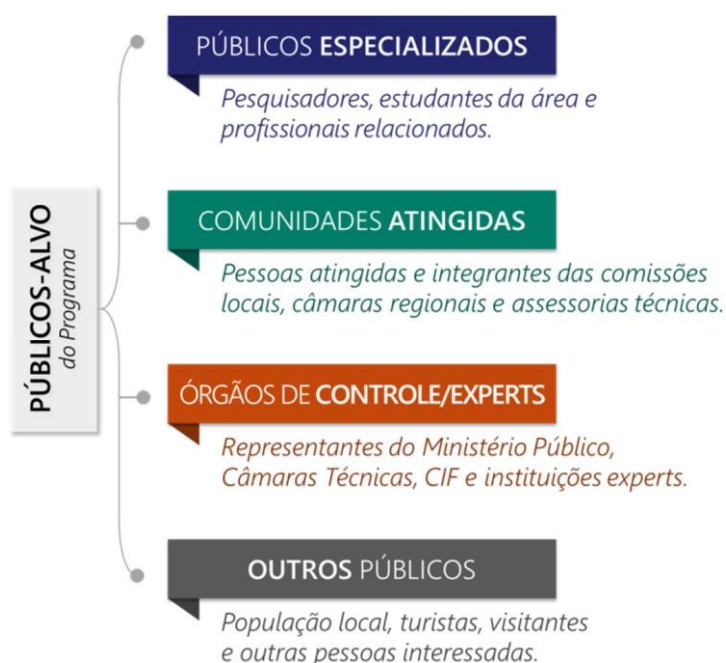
PÚBLICOS-ALVO
do Programa

PÚBLICOS ESPECIALIZADOS

Pesquisadores, estudantes da área e profissionais relacionados.

COMUNIDADES ATINGIDAS

Pessoas atingidas e integrantes das comissões locais, câmaras regionais e assessorias técnicas.

ÓRGÃOS DE CONTROLE/EXPERTS

Representantes do Ministério Público, Câmaras Técnicas, CIF e instituições experts.

OUTROS PÚBLICOS

População local, turistas, visitantes e outras pessoas interessadas.